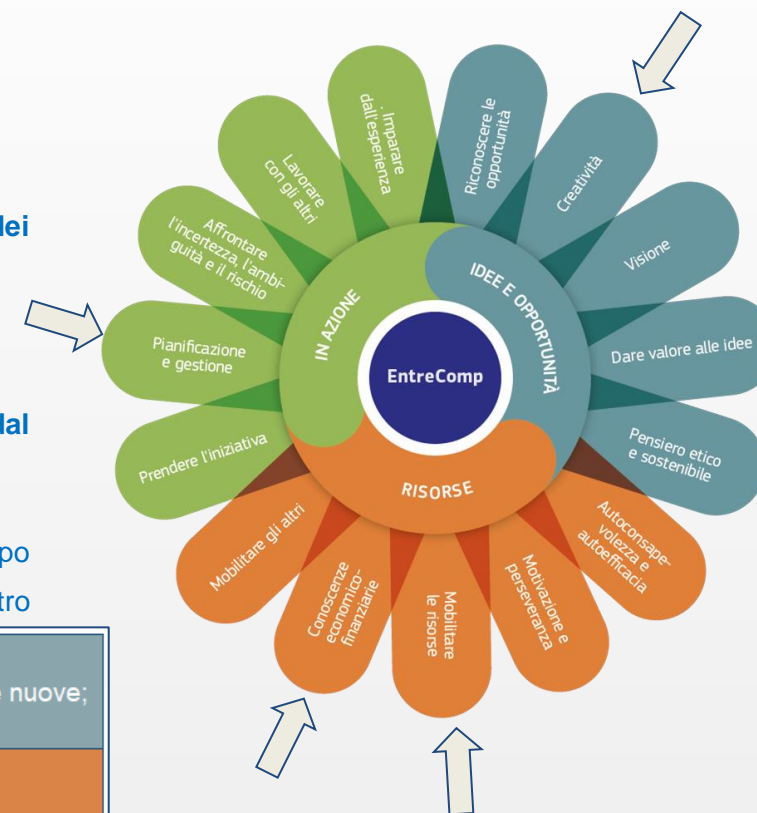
dei

dal

po
tro

nuove;

Imparare dall'esperienza
Riconoscere le opportunità
Creatività
Visione
Dare valore alle idee
Pensiero etico e sostenibile
Autoconsapevolezza e autoefficacia
Motivazione e perseveranza
Mobilitare le risorse
Conoscenze economico-finanziarie
Mobilitare gli altri
Prendere l'iniziativa
Pianificazione e gestione
Affrontare l'incertezza, l'ambiguità e il rischio
Lavorare con gli altri

IN AZIONE
IDEE E OPPORTUNITÀ
RISORSE
EntreComp